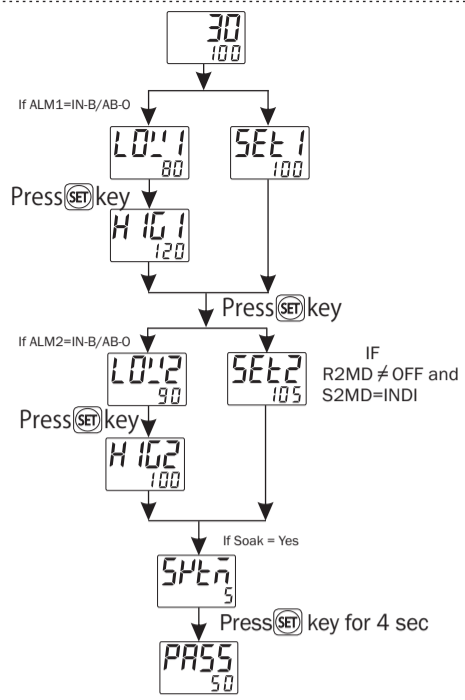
30
100

If ALM1=IN-B/AB-O

LO'1
80

SEt1
100

Press SET key

HIG1
120

Press SET key

If ALM2=IN-B/AB-O

LO'2
90

SEt2
105

IF
R2MD ≠ OFF and
S2MD=INDI

Press SET key

HIG2
100

If Soak = Yes

SPtm
5

Press SET key for 4 sec

PASS
50